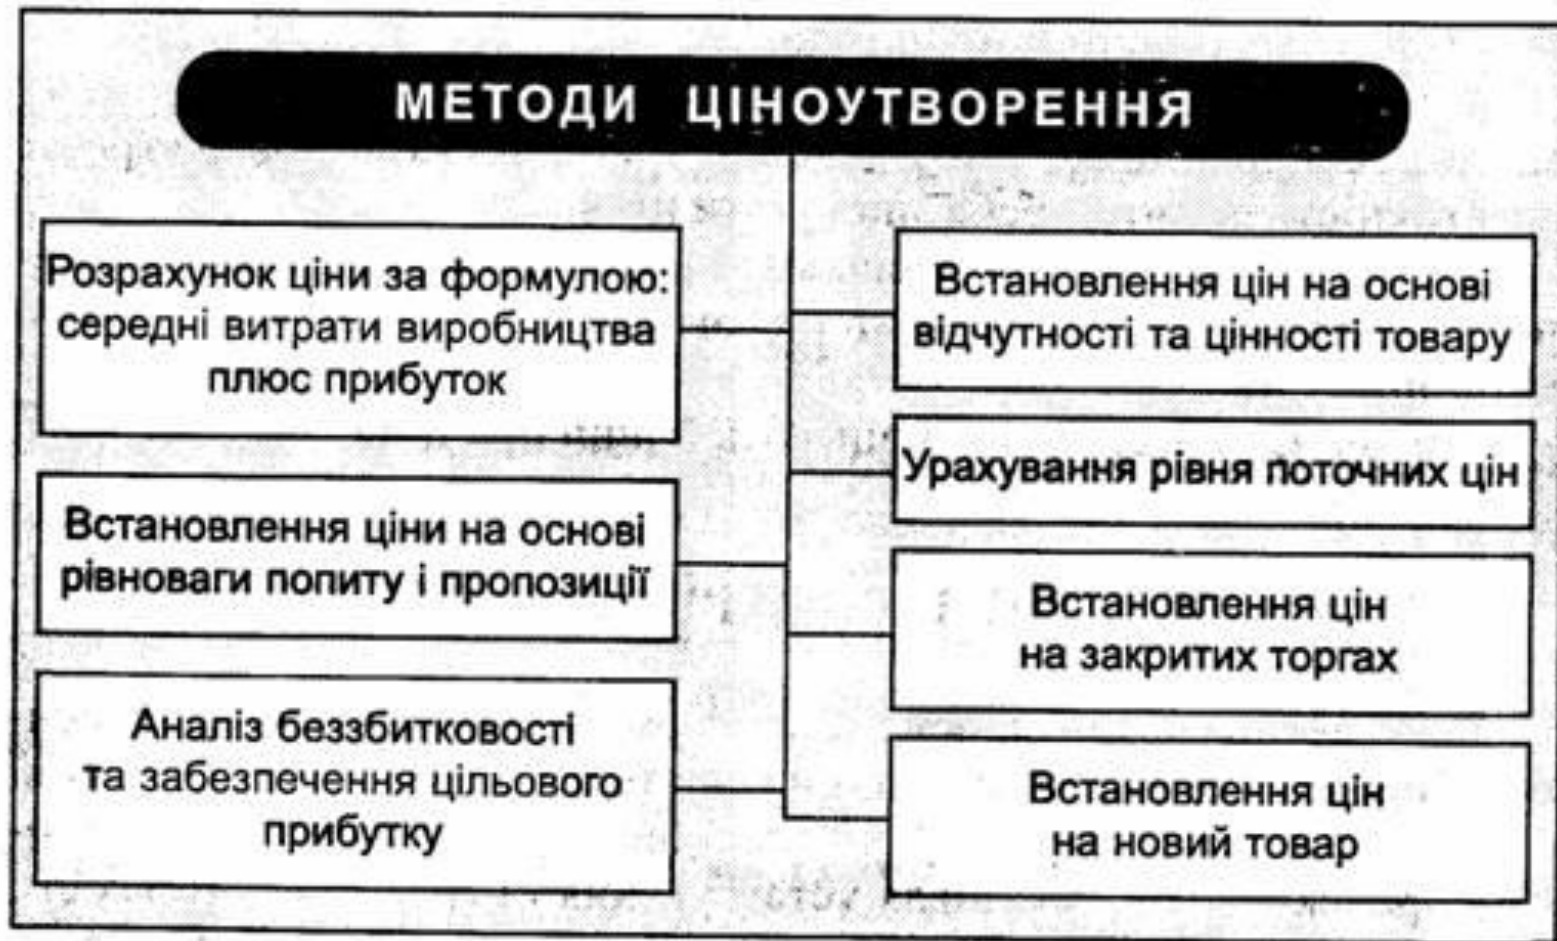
МЕТОДИ ЦІНОУТВОРЕННЯ

Розрахунок ціни за формулою: середні витрати виробництва плюс прибуток

Встановлення ціни на основі рівноваги попиту і пропозиції

Аналіз беззбитковості та забезпечення цільового прибутку

Встановлення цін на основі відчутності та цінності товару

Урахування рівня поточних цін

Встановлення цін на закритих торгах

Встановлення цін на новий товар